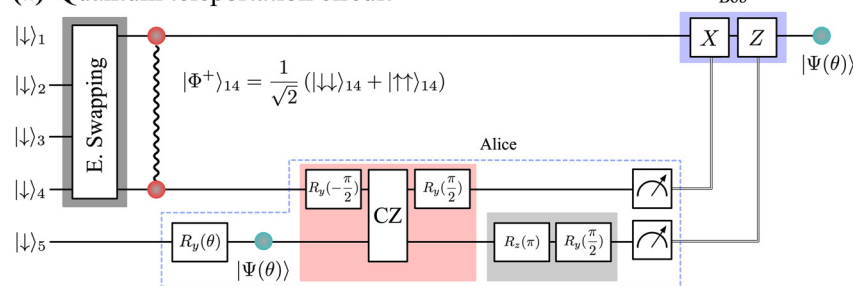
$|\downarrow\rangle_1$

$|\downarrow\rangle_2$

$|\downarrow\rangle_3$

$|\downarrow\rangle_4$

$|\downarrow\rangle_5$

E. Swapping

$|\Phi^+\rangle_{14} = \frac{1}{\sqrt{2}}\left(|\downarrow\downarrow\rangle_{14} + |\uparrow\uparrow\rangle_{14}\right)$

$X$ $Z$

$|\Psi(\theta)\rangle$

Alice

$R_y(-\frac{\pi}{2})$

CZ

$R_y(\frac{\pi}{2})$

$R_y(\theta)$

$|\Psi(\theta)\rangle$

$R_z(\pi)$

$R_y(\frac{\pi}{2})$